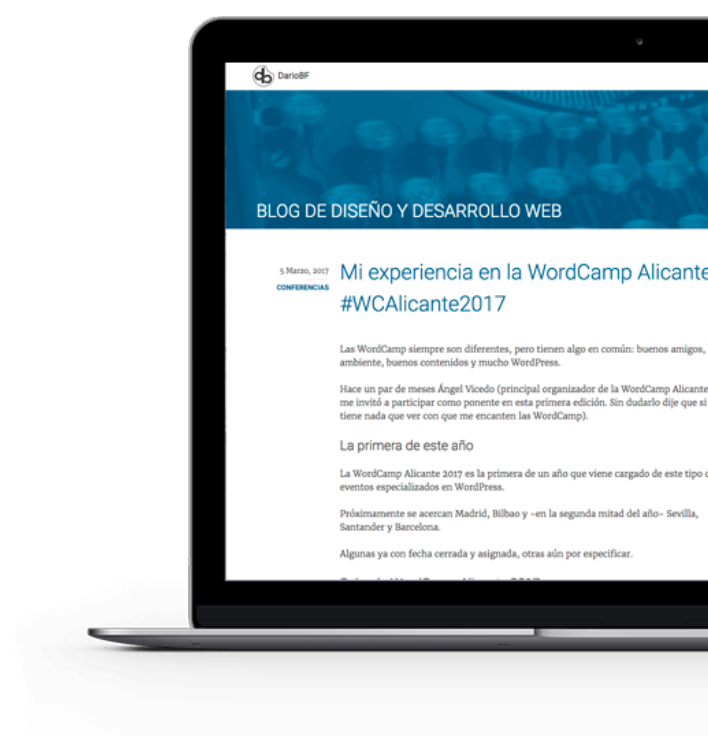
DarioBF

BLOG DE DISEÑO Y DESARROLLO WEB

5 Marzo, 2017
CONFERENCIAS

Mi experiencia en la WordCamp Alicante #WCAlicante2017

Las WordCamp siempre son diferentes, pero tienen algo en común: buenos amigos, ambiente, buenos contenidos y mucho WordPress.

Hace un par de meses Ángel Vicedo (principal organizador de la WordCamp Alicante me invitó a participar como ponente en esta primera edición. Sin dudarlo dije que si tiene nada que ver con que me encanten las WordCamp).

La primera de este año

La WordCamp Alicante 2017 es la primera de un año que viene cargado de este tipo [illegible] eventos especializados en WordPress.

Próximamente se acercan Madrid, Bilbao y -en la segunda mitad del año- Sevilla, Santander y Barcelona.

Algunas ya con fecha cerrada y asignada, otras aún por especificar.

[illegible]